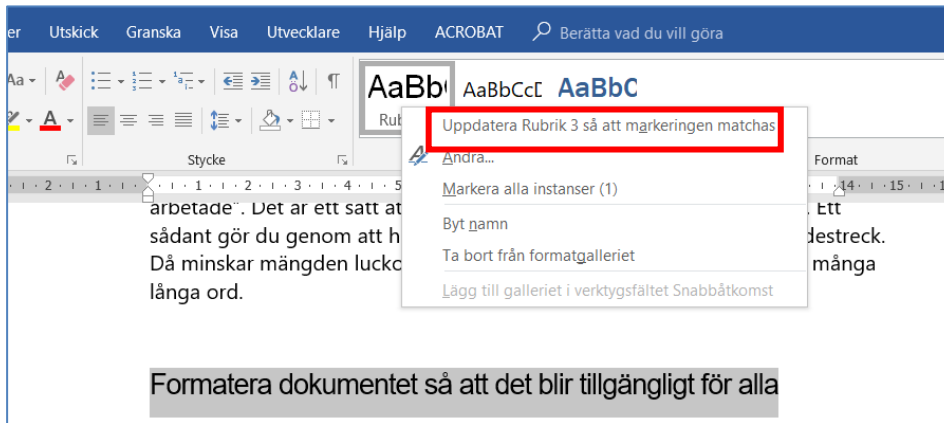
er Utskick Granska Visa Utvecklare Hjälp ACROBAT Berätta vad du vill göra

Aa AaBb AaBbCcI AaBbC
Rub
Stycke Format

Uppdatera Rubrik 3 så att markeringen matchas
Ändra...
Markera alla instanser (1)
Byt namn
Ta bort från formatgalleriet
Lägg till galleriet i verktygsfältet Snabbåtkomst

arbetade". Det är ett sätt at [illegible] . Ett sådant gör du genom att h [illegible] destreck. Då minskar mängden lucko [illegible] många långa ord.

Formatera dokumentet så att det blir tillgängligt för alla